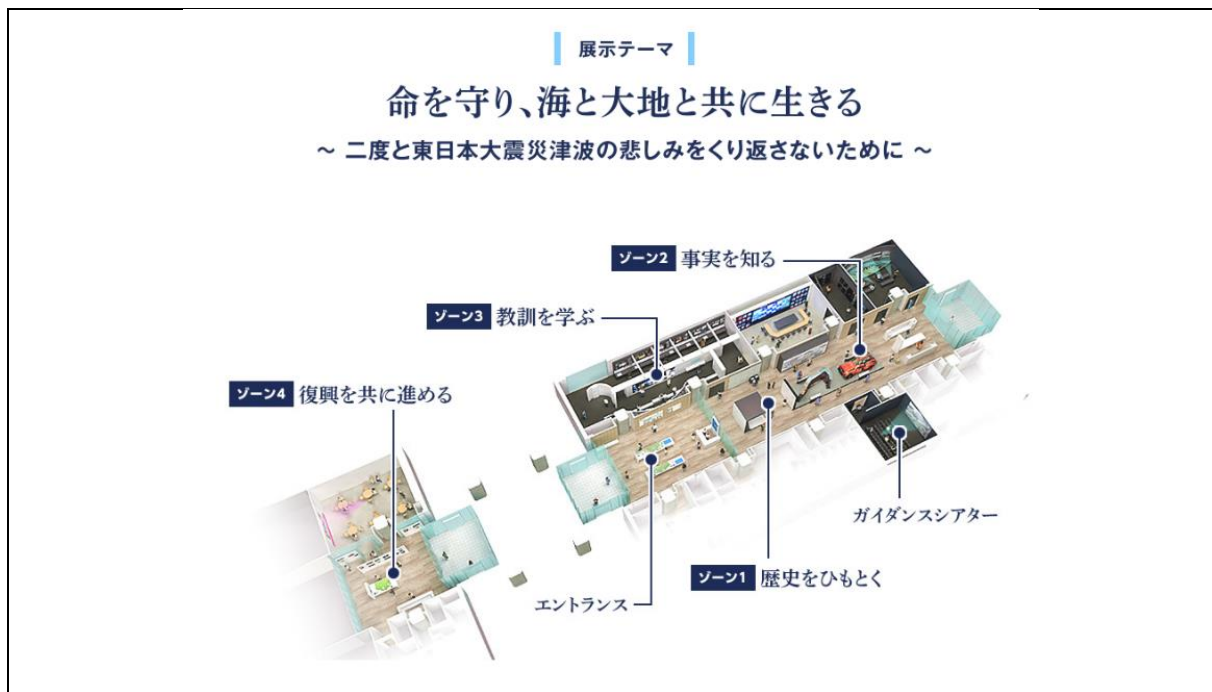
展示テーマ

命を守り、海と大地と共に生きる

～ 二度と東日本大震災津波の悲しみをくり返さないために ～

ゾーン2 事実を知る

ゾーン3 教訓を学ぶ

ゾーン4 復興を共に進める

ガイダンスシアター

ゾーン1 歴史をひもとく

エントランス